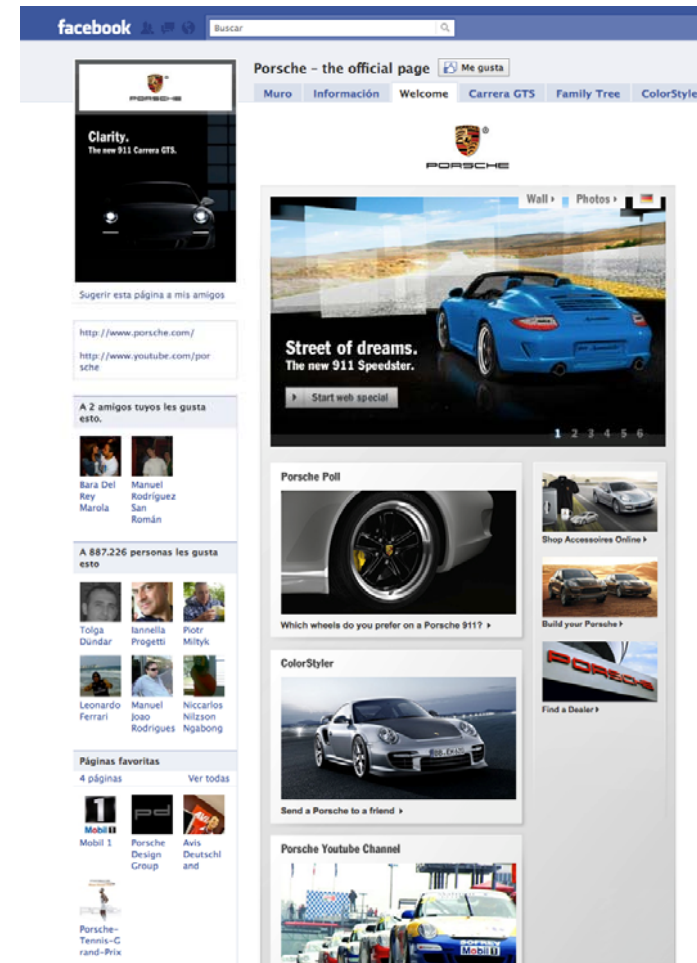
facebook
Buscar

PORSCHE

Clarity.
The new 911 Carrera GTS.

Sugerir esta página a mis amigos

http://www.porsche.com/

http://www.youtube.com/porsche

A 2 amigos tuyos les gusta esto.

Bara Del Rey Marola

Manuel Rodríguez San Román

A 887.226 personas les gusta esto

Tolga Dündar

Iannella Progetti

Piotr Mitytk

Leonardo Ferrari

Manuel Joao Rodrigues

Niccarlos Nilzson Ngabong

Páginas favoritas
4 páginas
Ver todas

Mobil 1

Porsche Design Group

Avis Deutschland

Porsche-Tennis-Grand-Prix

Porsche - the official page
Me gusta

Muro
Información
Welcome
Carrera GTS
Family Tree
ColorStyle

PORSCHE

Wall ▸
Photos ▸

Street of dreams.
The new 911 Speedster.
Start web special

1 2 3 4 5 6

Porsche Poll
Which wheels do you prefer on a Porsche 911? ▸

Shop Accessoires Online ▸

Build your Porsche ▸

PORSCHE
Find a Dealer ▸

ColorStyler
Send a Porsche to a friend ▸

Porsche Youtube Channel

Mobil 1